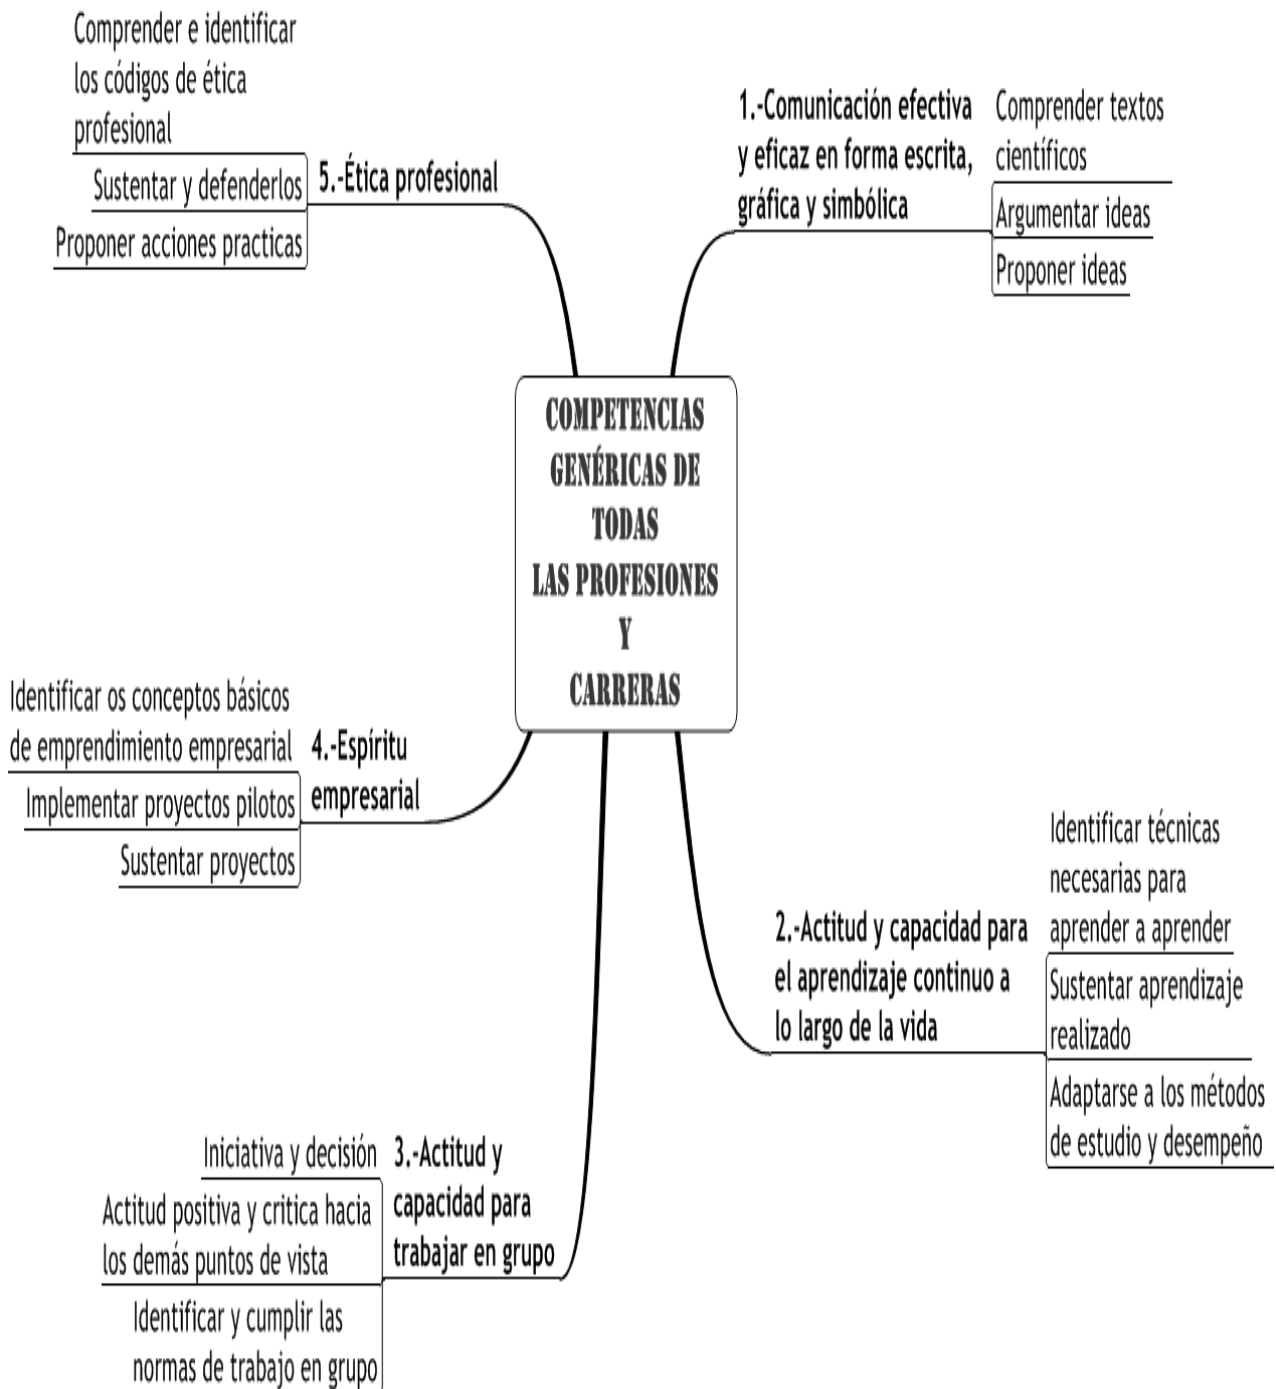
COMPETENCIAS GENÉRICAS DE TODAS LAS PROFESIONES Y CARRERAS

1.-Comunicación efectiva y eficaz en forma escrita, gráfica y simbólica

Comprender textos científicos

Argumentar ideas

Proponer ideas

2.-Actitud y capacidad para el aprendizaje continuo a lo largo de la vida

Identificar técnicas necesarias para aprender a aprender

Sustentar aprendizaje realizado

Adaptarse a los métodos de estudio y desempeño

3.-Actitud y capacidad para trabajar en grupo

Iniciativa y decisión

Actitud positiva y critica hacia los demás puntos de vista

Identificar y cumplir las normas de trabajo en grupo

4.-Espíritu empresarial

Identificar os conceptos básicos de emprendimiento empresarial

Implementar proyectos pilotos

Sustentar proyectos

5.-Ética profesional

Comprender e identificar los códigos de ética profesional

Sustentar y defenderlos

Proponer acciones practicas